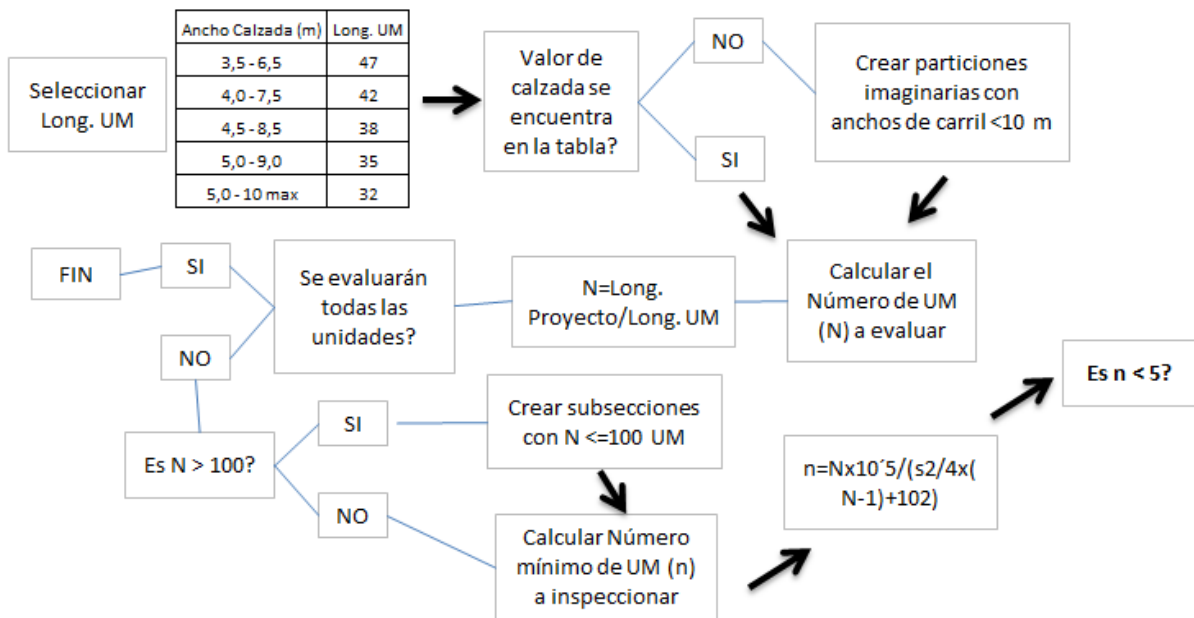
Seleccionar Long. UM

| Ancho Calzada (m) | Long. UM |
|---|---|
| 3,5 - 6,5 | 47 |
| 4,0 - 7,5 | 42 |
| 4,5 - 8,5 | 38 |
| 5,0 - 9,0 | 35 |
| 5,0 - 10 max | 32 |

Valor de calzada se encuentra en la tabla?

NO

Crear particiones imaginarias con anchos de carril <10 m

SI

Calcular el Número de UM (N) a evaluar

N=Long. Proyecto/Long. UM

Se evaluarán todas las unidades?

SI

FIN

NO

Es N > 100?

SI

Crear subsecciones con N <=100 UM

NO

Calcular Número mínimo de UM (n) a inspeccionar

n=Nx10´5/(s2/4x(N-1)+102)

Es n < 5?